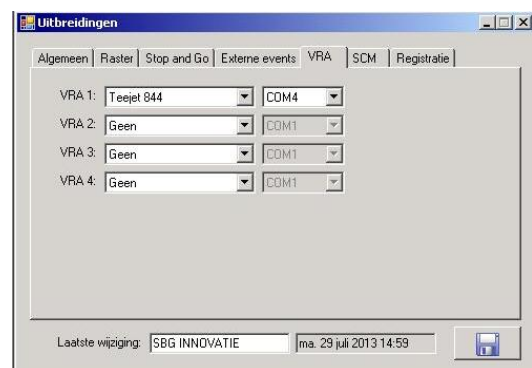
Uitbreidingen

Algemeen | Raster | Stop and Go | Externe events | VRA | SCM | Registratie

VRA 1: Teejet 844 COM4
VRA 2: Geen COM1
VRA 3: Geen COM1
VRA 4: Geen COM1

Laatste wijziging: SBG INNOVATIE ma. 29 juli 2013 14:59